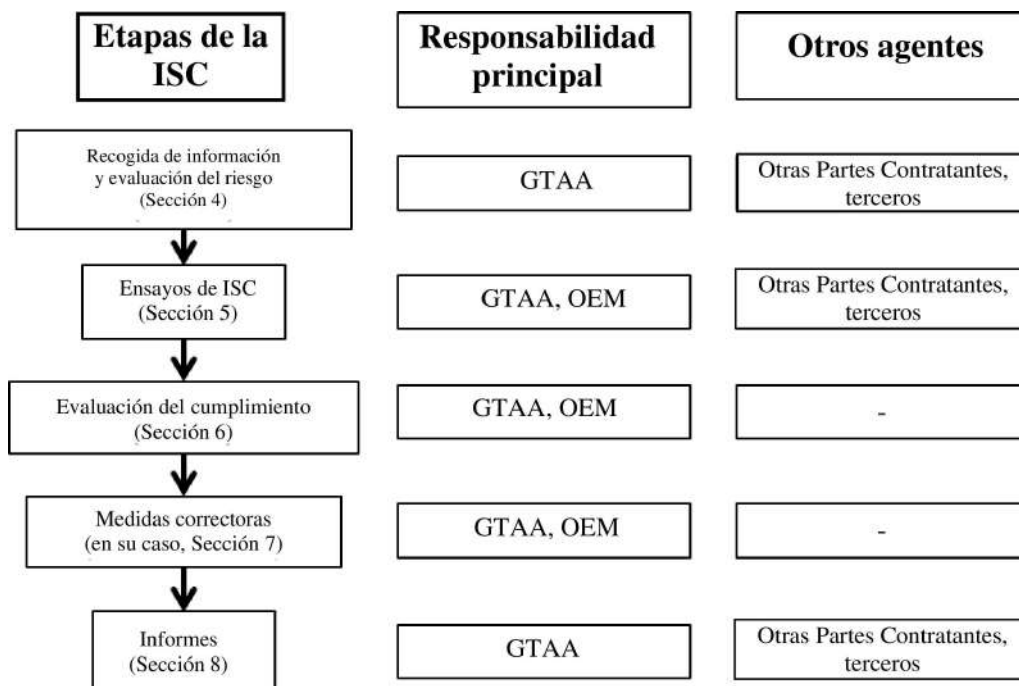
| Etapas de la ISC | Responsabilidad principal | Otros agentes |
|---|---|---|
| Recogida de información y evaluación del riesgo (Sección 4) | GTAA | Otras Partes Contratantes, terceros |
| Ensayos de ISC (Sección 5) | GTAA, OEM | Otras Partes Contratantes, terceros |
| Evaluación del cumplimiento (Sección 6) | GTAA, OEM | - |
| Medidas correctoras (en su caso, Sección 7) | GTAA, OEM | - |
| Informes (Sección 8) | GTAA | Otras Partes Contratantes, terceros |